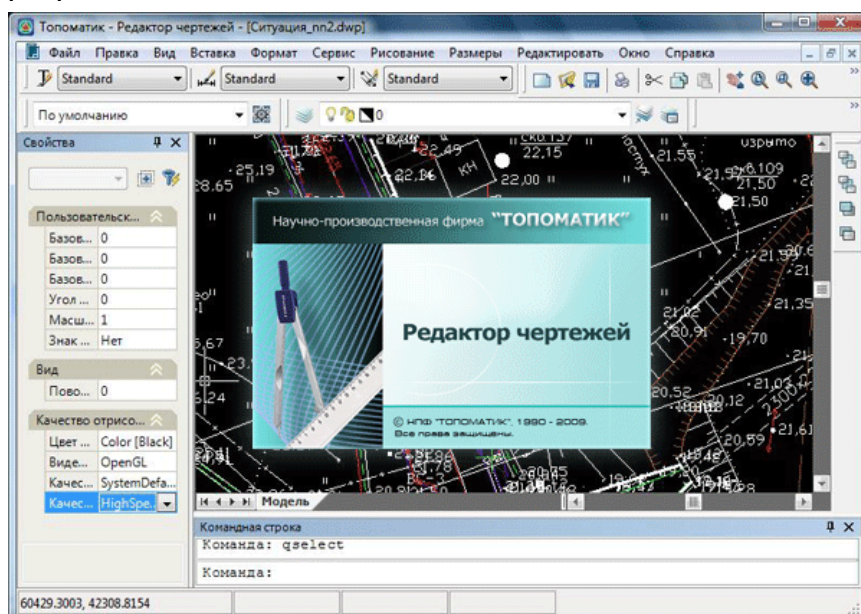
Топоматик - Редактор чертежей - [Ситуация_nn2.dwp]

Файл Правка Вид Вставка Формат Сервис Рисование Размеры Редактировать Окно Справка

Standard Standard Standard

По умолчанию 0

Свойства

Пользовательск...
| Базов... | 0 |
|---|---|
| Базов... | 0 |
| Базов... | 0 |
| Угол ... | 0 |
| Масш... | 1 |
| Знак ... | Нет |

Вид
| Пово... | 0 |
|---|---|

Качество отрисо...
| Цвет ... | Color [Black] |
|---|---|
| Виде... | OpenGL |
| Качес... | SystemDefa... |
| Качес... | HighSpe... |

Научно-производственная фирма "ТОПОМАТИК"

Редактор чертежей

© НПФ "ТОПОМАТИК", 1990 - 2009.
Все права защищены.

25,19 28.65 22,49 22,15 22,00 21,55 21,50 21,50 21,35 19,70 20,52 21,03 20,59 21,61 23 КН

Модель

Командная строка
Команда: qselect
Команда:

60429.3003, 42308.8154